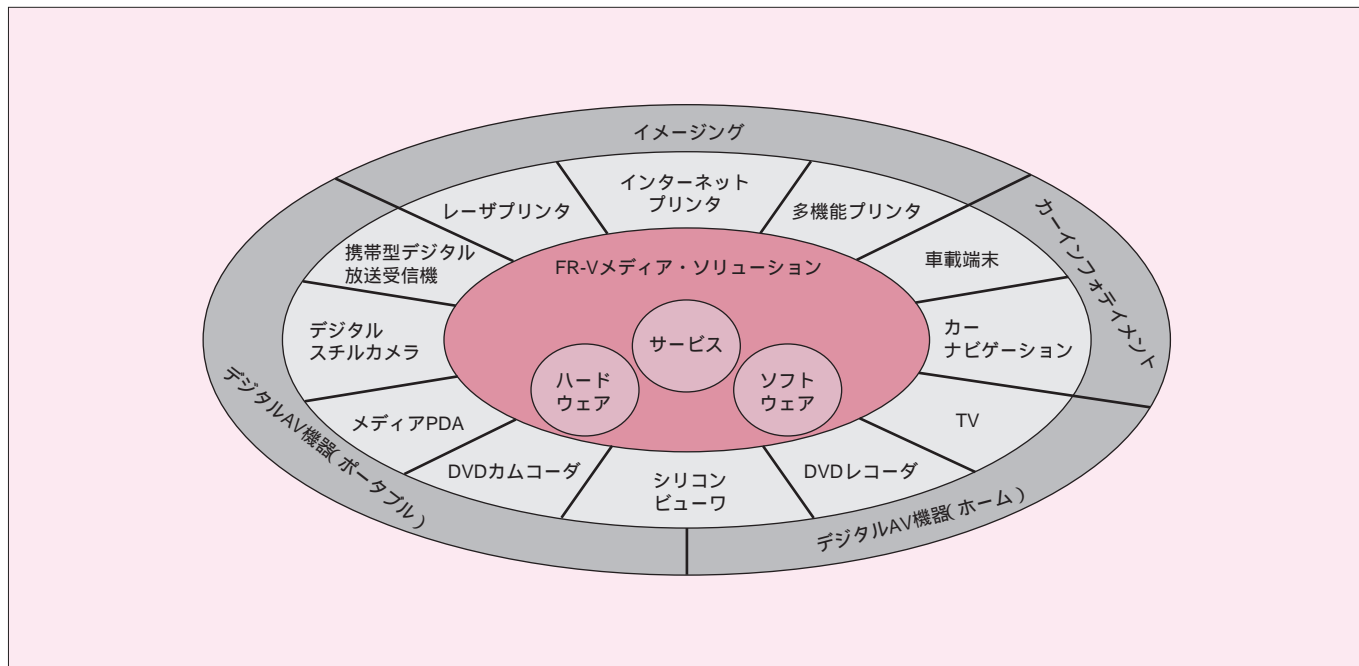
イメージング

レーザプリンタ

インターネット
プリンタ

多機能プリンタ

カーインフォテイメント

携帯型デジタル
放送受信機

FR-Vメディア・ソリューション

車載端末

デジタル
スチルカメラ

サービス

カー
ナビゲーション

ハード
ウェア

ソフト
ウェア

デジタルAV機器(ポータブル)

メディアPDA

TV

DVDカムコーダ

シリコン
ビューワ

DVDレコーダ

デジタルAV機器(ホーム)